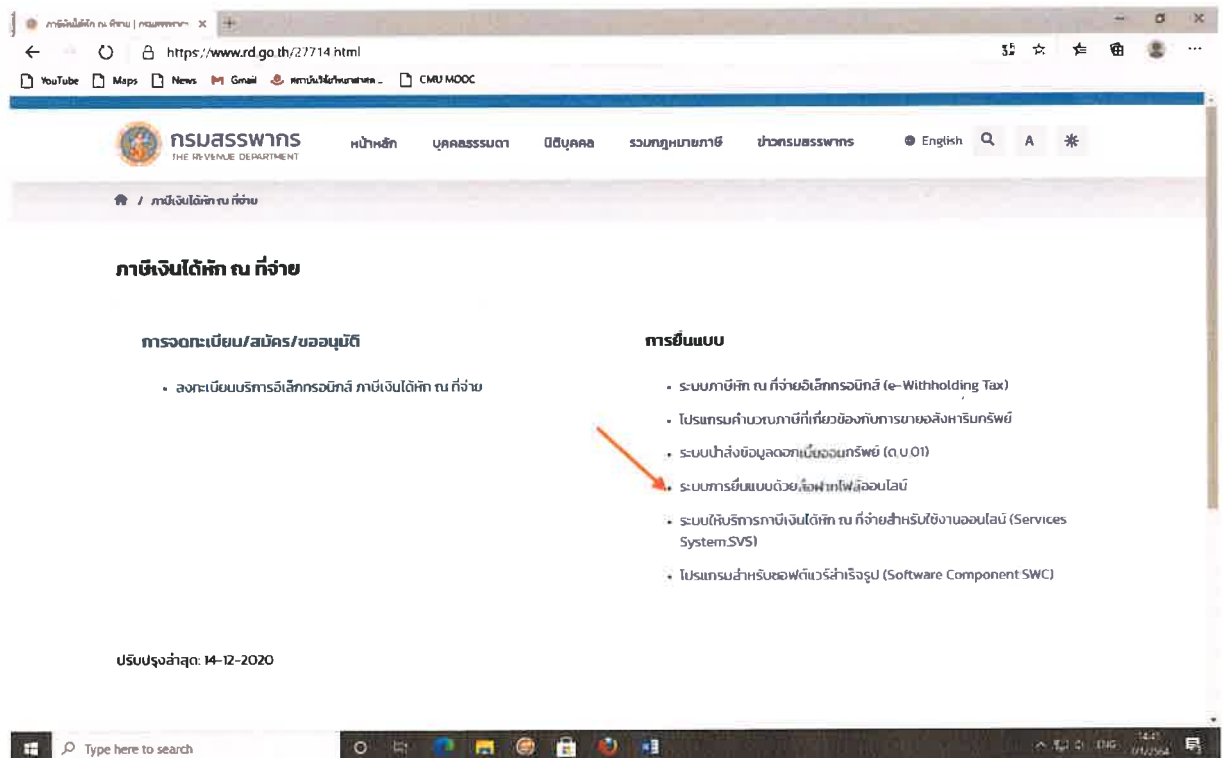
ภาษีเงินได้หัก ณ ที่จ่าย | กรมสรรพากร ×

https://www.rd.go.th/27714.html

YouTube Maps News Gmail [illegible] CMU MOOC

กรมสรรพากร
THE REVENUE DEPARTMENT

หน้าหลัก บุคคลธรรมดา นิติบุคคล รวมกฎหมายภาษี ข่าวกรมสรรพากร English A

ภาษีเงินได้หัก ณ ที่จ่าย

ภาษีเงินได้หัก ณ ที่จ่าย

การจดทะเบียน/สมัคร/ขออนุมัติ

• ลงทะเบียนบริการอิเล็กทรอนิกส์ ภาษีเงินได้หัก ณ ที่จ่าย

การยื่นแบบ

• ระบบภาษีหัก ณ ที่จ่ายอิเล็กทรอนิกส์ (e-Withholding Tax)
• โปรแกรมคำนวณภาษีที่เกี่ยวข้องกับการขายอสังหาริมทรัพย์
• ระบบนำส่งข้อมูลดอกเบี้ยออมทรัพย์ (ด.บ.01)
• ระบบการยื่นแบบด้วยสื่อฝากไฟล์ออนไลน์
• ระบบให้บริการภาษีเงินได้หัก ณ ที่จ่ายสำหรับใช้งานออนไลน์ (Services System SVS)
• โปรแกรมสำหรับซอฟต์แวร์สำเร็จรูป (Software Component SWC)

ปรับปรุงล่าสุด: 14-12-2020

Type here to search

ENG 14:41 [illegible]